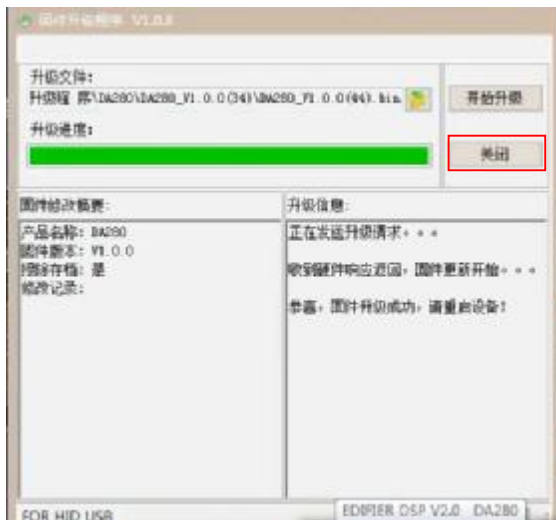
固件升级程序 V1.0.0

升级文件:
升级程 序\DA280\DA280_V1.0.0(34)\DA280_V1.0.0(44).bin

开始升级

升级进度:

关闭

固件修改概要:

产品名称: DA280
固件版本: V1.0.0
擦除存档: 是
修改记录:

升级信息:

正在发送升级请求...

收到固件响应返回，固件更新开始...

恭喜，固件升级成功，请重启设备!

FOR HID USB

EDIFIER DSP V2.0 DA280